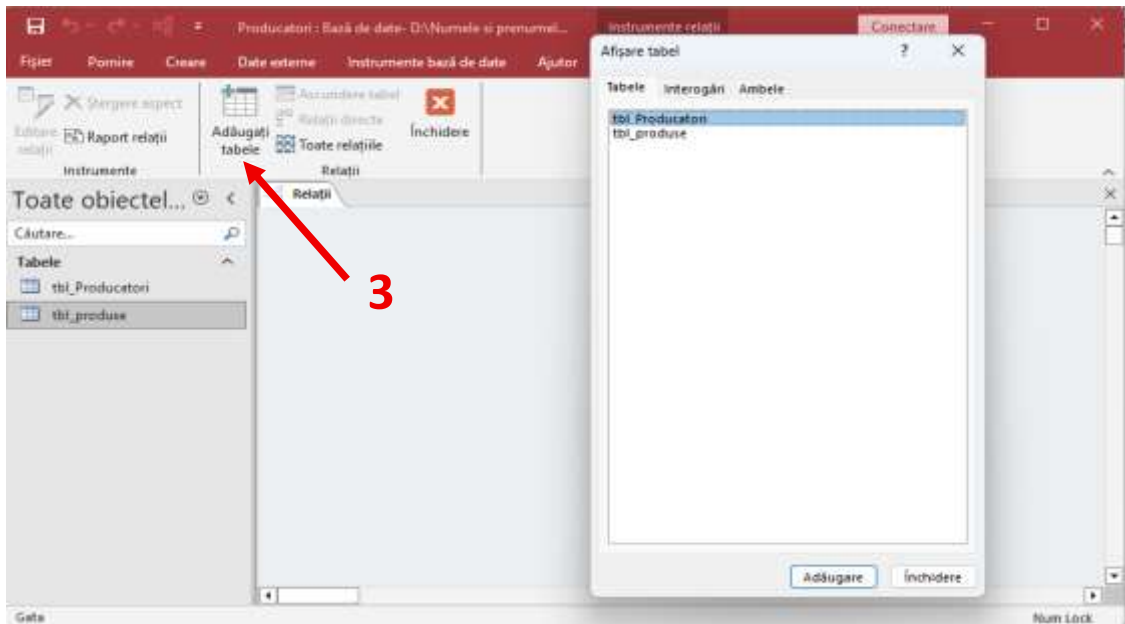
Producatori : Bază de date- D:\Numele si prenumel...

Instrumente relații

Conectare

Fișier Pornire Creare Date externe Instrumente bază de date Ajutor

Editare relații

Ștergere aspect

Raport relații

Instrumente

Adăugați tabele

Ascundere tabel

Relații directe

Toate relațiile

Relații

Închidere

Toate obiectel...

Căutare...

Tabele

tbl_Producatori

tbl_produse

Relații

3

Afișare tabel

?

Tabele Interogări Ambele

tbl_Producatori

tbl_produse

Adăugare

Închidere

Gata

Num Lock